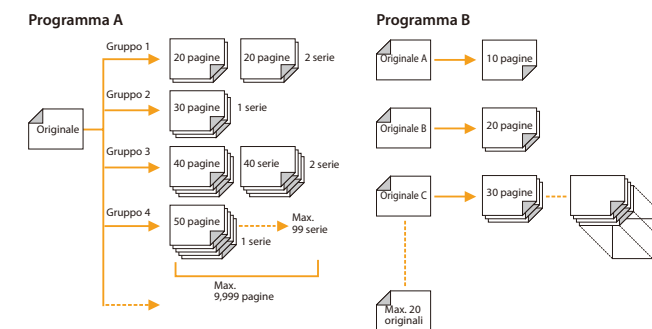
Programma A

Originale

Gruppo 1
20 pagine
20 pagine
2 serie

Gruppo 2
30 pagine
1 serie

Gruppo 3
40 pagine
40 serie
2 serie

Gruppo 4
50 pagine
1 serie
Max. 99 serie

Max. 9,999 pagine

Programma B

Originale A
10 pagine

Originale B
20 pagine

Originale C
30 pagine

Max. 20 originali